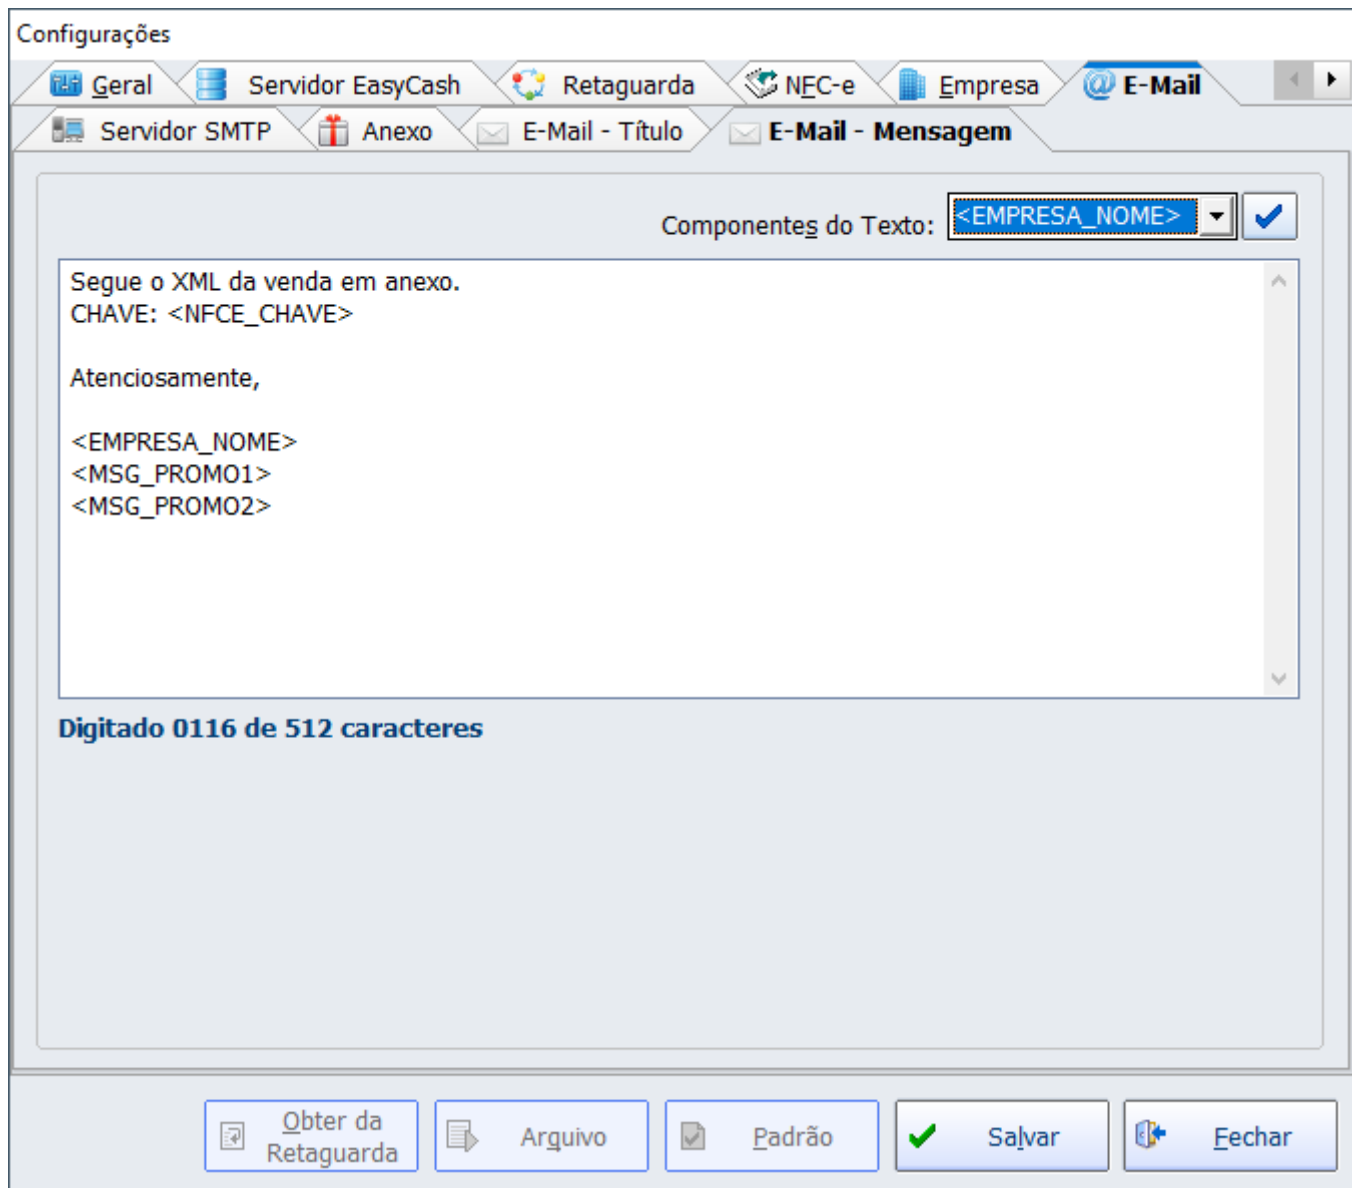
Configurações

Geral | Servidor EasyCash | Retaguarda | NFC-e | Empresa | E-Mail

Servidor SMTP | Anexo | E-Mail - Título | E-Mail - Mensagem

Componentes do Texto: <EMPRESA_NOME>

Segue o XML da venda em anexo.
CHAVE: <NFCE_CHAVE>

Atenciosamente,

<EMPRESA_NOME>
<MSG_PROMO1>
<MSG_PROMO2>

Digitado 0116 de 512 caracteres

Obter da Retaguarda | Arquivo | Padrão | Salvar | Fechar